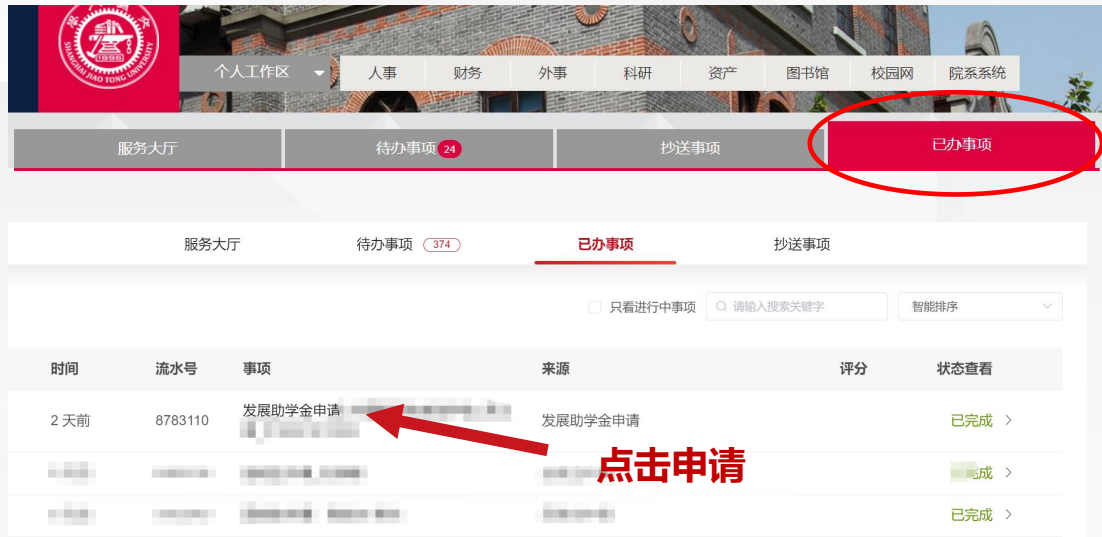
SHANGHAI JIAO TONG UNIVERSITY 1896

个人工作区 人事 财务 外事 科研 资产 图书馆 校园网 院系系统

服务大厅 待办事项 24 抄送事项 已办事项

服务大厅 待办事项 374 已办事项 抄送事项

只看进行中事项 请输入搜索关键字 智能排序

| 时间 | 流水号 | 事项 | 来源 | 评分 | 状态查看 |
|---|---|---|---|---|---|
| 2 天前 | 8783110 | 发展助学金申请 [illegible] | 发展助学金申请 | | 已完成 > |
| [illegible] | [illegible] | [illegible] | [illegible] | | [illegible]完成 > |
| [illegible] | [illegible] | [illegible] | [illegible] | | 已完成 > |

点击申请